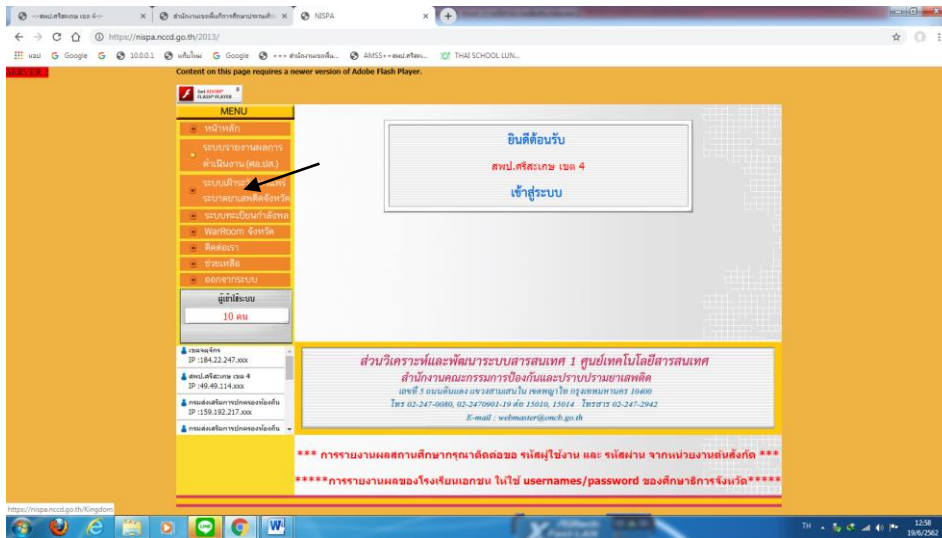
~สพป.ศรีสะเกษ เขต 4~ ×
สำนักงานเขตพื้นที่การศึกษาประถมศึ ×
NISPA ×

https://nispa.nccd.go.th/2015/

แอป Google 10.0.0.1 หน้าใหม่ Google ~~~ สำนักงานเขตพื้น... AMSS++สพป.ศรีสะ... THAI SCHOOL LUN...

Content on this page requires a newer version of Adobe Flash Player.

Get ADOBE FLASH PLAYER

MENU
หน้าหลัก
ระบบรายงานผลการดำเนินงาน (ศอ.ปส.)
ระบบเฝ้าระวังและแก้ไขปัญหายาเสพติดจังหวัด
ระบบทะเบียนกำลังพล
WarRoom จังหวัด
ติดต่อเรา
ช่วยเหลือ
ออกจากระบบ

ผู้เข้าใช้ระบบ
10 คน

เขต/จังหวัด IP :184.22.247.xxx
สพป.ศรีสะเกษ เขต 4 IP :49.49.114.xxx
กรมส่งเสริมการปกครองท้องถิ่น IP :159.192.217.xxx
กรมส่งเสริมการปกครองท้องถิ่น

ยินดีต้อนรับ
สพป.ศรีสะเกษ เขต 4
เข้าสู่ระบบ

ส่วนวิเคราะห์และพัฒนาระบบสารสนเทศ 1 ศูนย์เทคโนโลยีสารสนเทศ
สำนักงานคณะกรรมการป้องกันและปราบปรามยาเสพติด
เลขที่ 5 ถนนดินแดง แขวงสามเสนใน เขตพญาไท กรุงเทพมหานคร 10400
โทร 02-247-0080, 02-2470901-19 ต่อ 15010, 15014 โทรสาร 02-247-2942
E-mail : webmaster@oncb.go.th

*** การรายงานผลสถานศึกษากรุณาติดต่อขอ รหัสผู้ใช้งาน และ รหัสผ่าน จากหน่วยงานต้นสังกัด ***

*****การรายงานผลของโรงเรียนเอกชน ให้ใช้ usernames/password ของศึกษาธิการจังหวัด*****

https://nispa.nccd.go.th/Kingdom

TH 12:58 19/6/2562